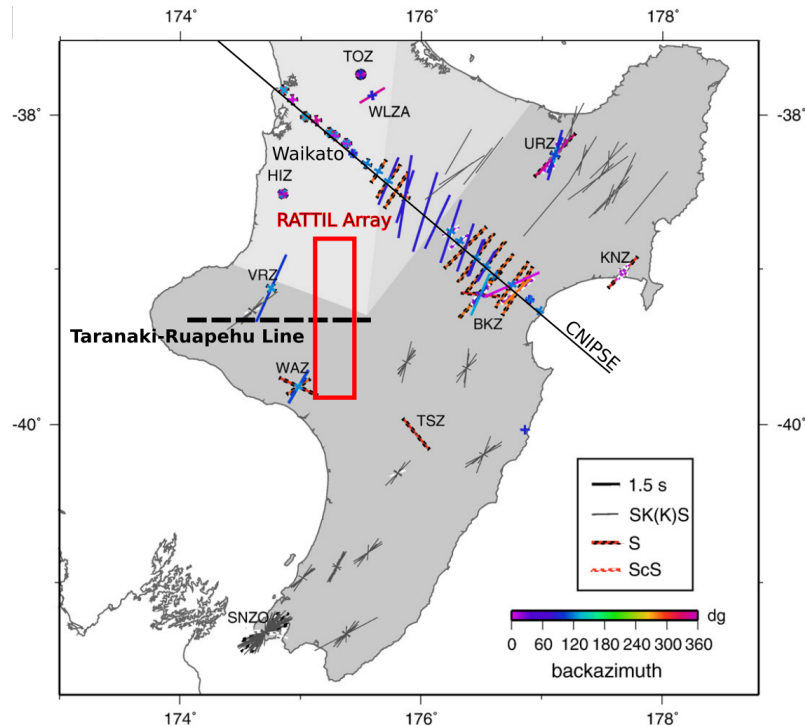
174° 176° 178°

-38° -38°

TOZ
WLZA
URZ
Waikato
HIZ
RATTIL Array
KNZ
VRZ
Taranaki-Ruapehu Line
BKZ
CNIPSE
WAZ

-40° -40°

TSZ

1.5 s
SK(K)S
S
ScS

SNZO

dg
0 60 120 180 240 300 360
backazimuth

174° 176° 178°